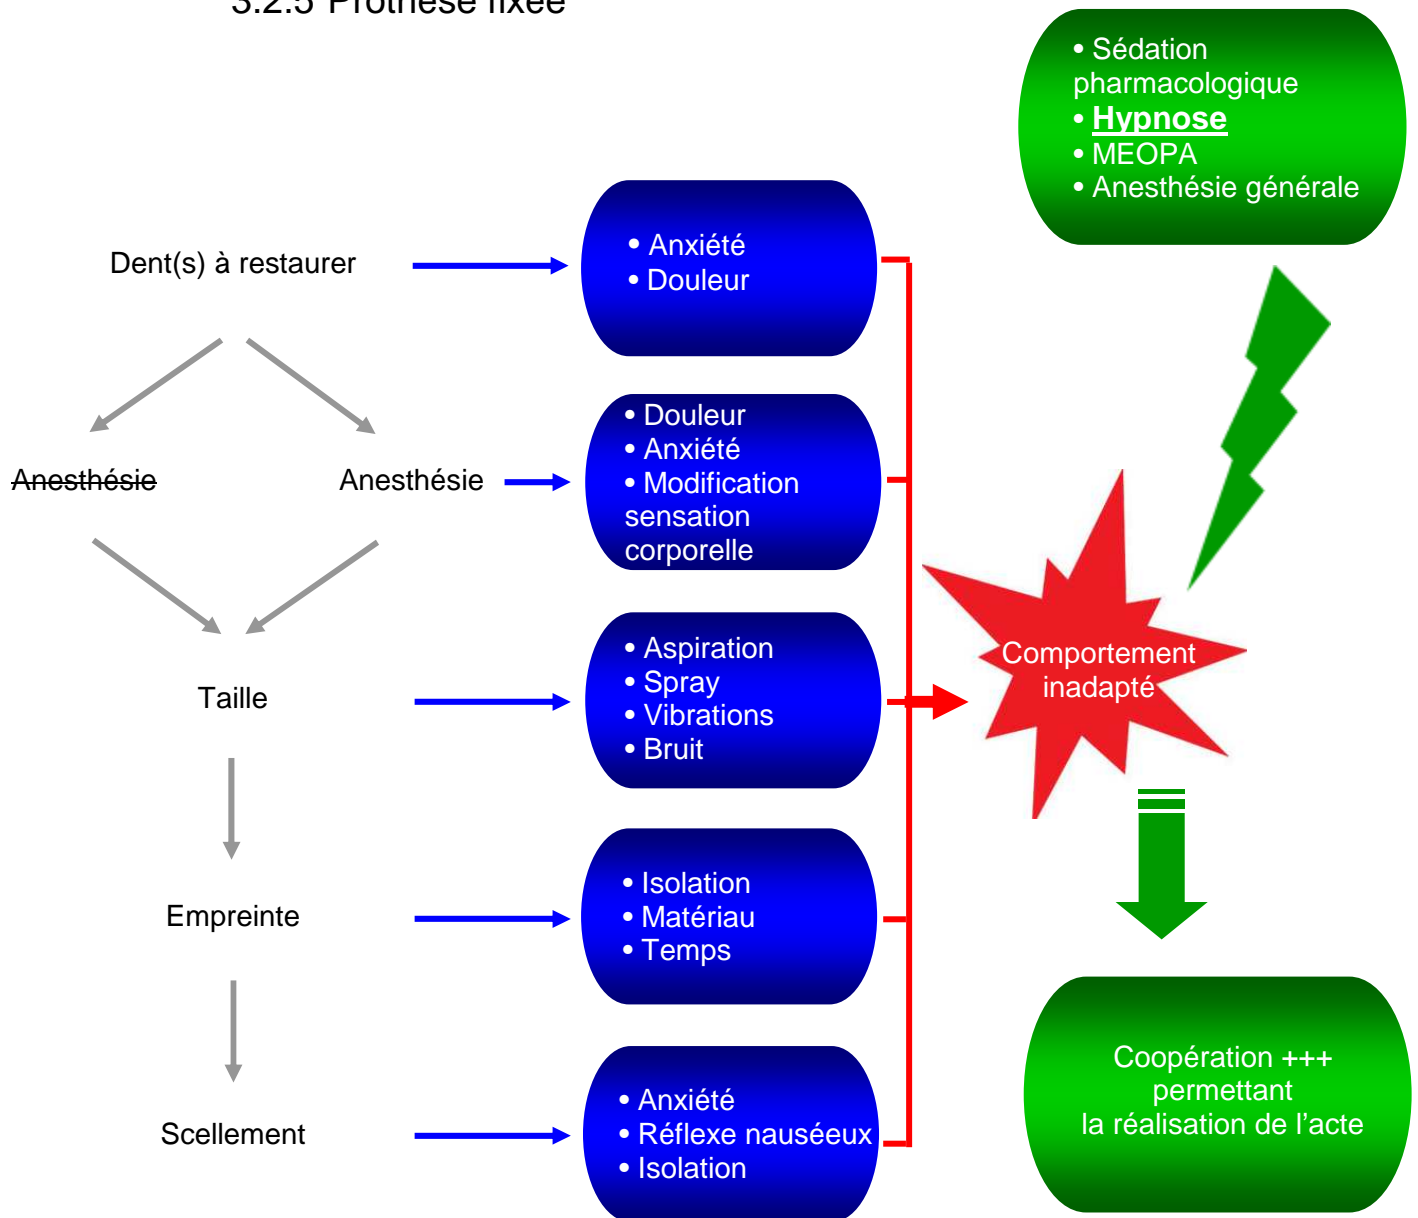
3.2.5 Prothèse fixée

• Sédation pharmacologique
• **Hypnose**
• MEOPA
• Anesthésie générale

Dent(s) à restaurer

• Anxiété
• Douleur

~~Anesthésie~~

Anesthésie

• Douleur
• Anxiété
• Modification sensation corporelle

Taille

• Aspiration
• Spray
• Vibrations
• Bruit

Comportement inadapté

Empreinte

• Isolation
• Matériau
• Temps

Scellement

• Anxiété
• Réflexe nauséeux
• Isolation

Coopération +++ permettant la réalisation de l'acte